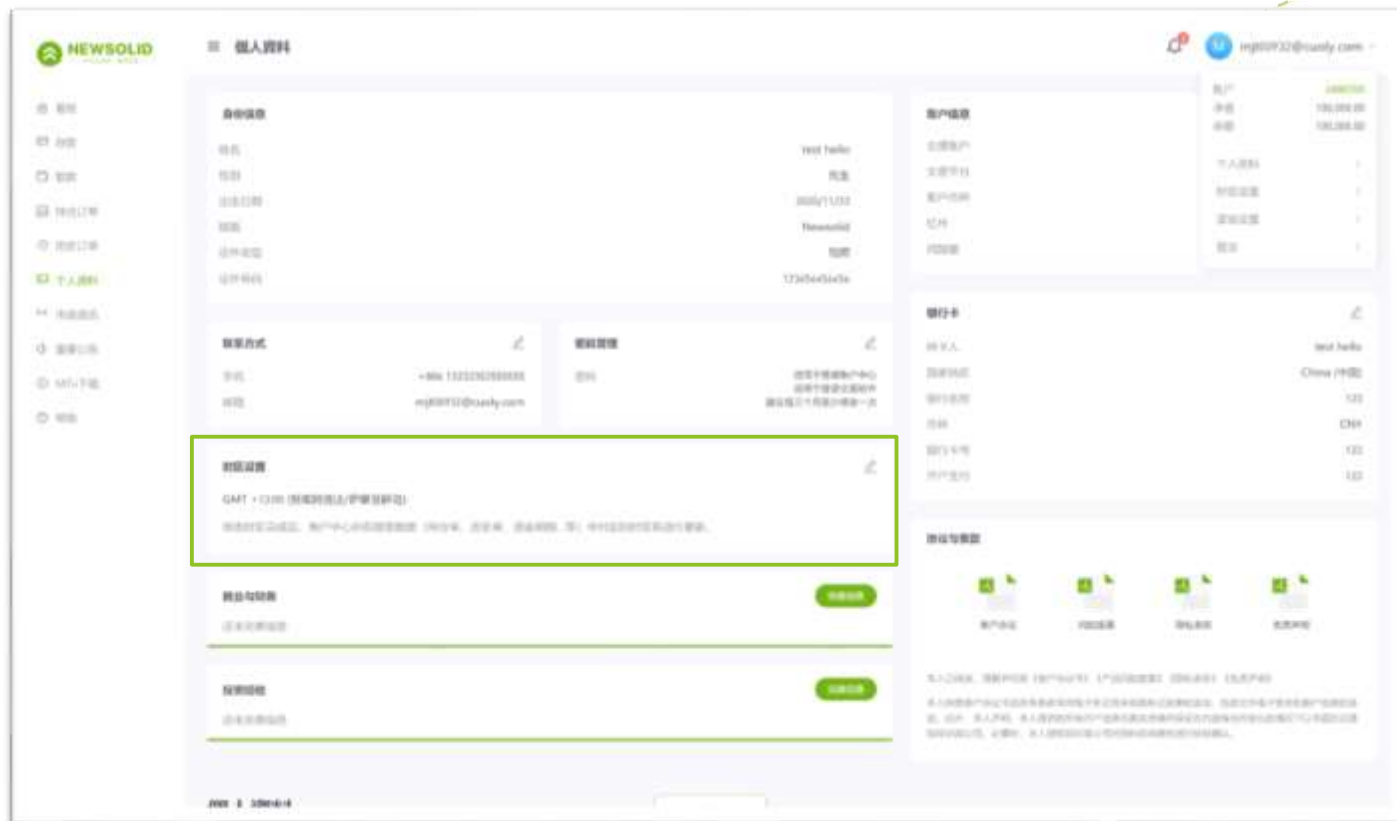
NEWSOLID

≡ 個人資料

mj80932@cuoly.com

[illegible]

身份信息

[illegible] test hello
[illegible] 先生
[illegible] 2005/11/22
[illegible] Newsolid
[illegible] 护照
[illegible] 123a5sd3a5a

联系方式
手机 +86 13223230000
邮箱 mj80932@cuoly.com

密码管理
密码 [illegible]

时区设置
GMT +13:00 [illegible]
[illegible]

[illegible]
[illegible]

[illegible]
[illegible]

账户信息
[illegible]

银行卡
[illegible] test hello
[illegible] China (中国)
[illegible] 123
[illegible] CNY
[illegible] 123
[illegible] 123

协议与条款
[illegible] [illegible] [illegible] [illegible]

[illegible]